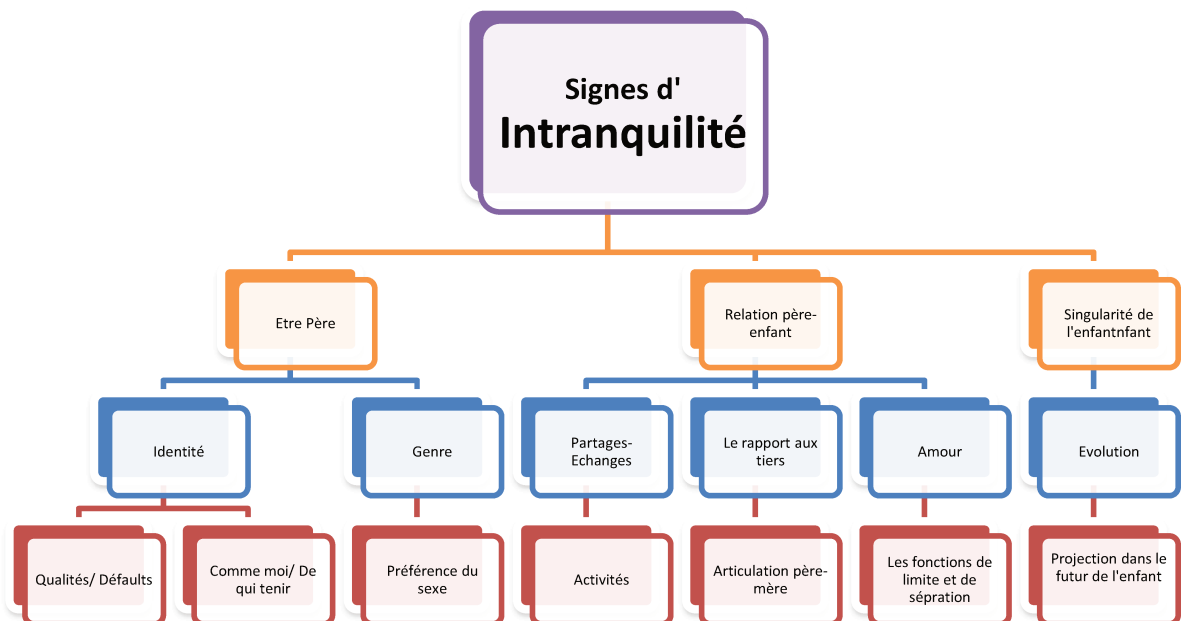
Signes d'
Intranquilité

Etre Père

Relation père-enfant

Singularité de l'enfantnfant

Identité

Genre

Partages-Echanges

Le rapport aux tiers

Amour

Evolution

Qualités/ Défaults

Comme moi/ De qui tenir

Préférence du sexe

Activités

Articulation père-mère

Les fonctions de limite et de sépration

Projection dans le futur de l'enfant